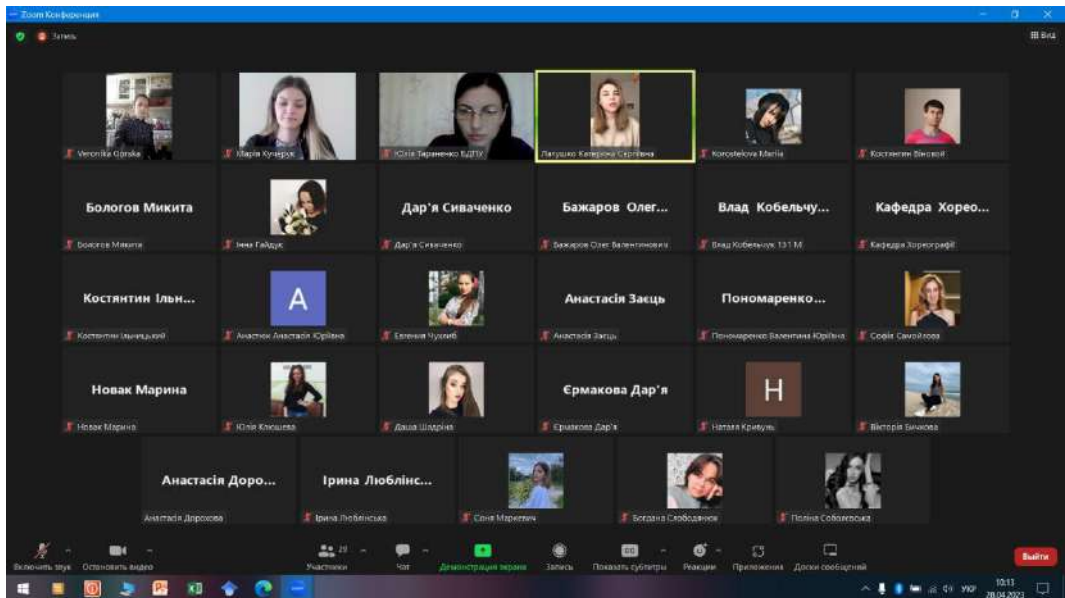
Zoom Конференция

Запись

Вид

Veronika Goraka

Марія Кучерук

Юлія Тараненко БДПУ

Латушко Катерина Сергіївна

Koroshelova Mariia

Костянтин Віковой

Бологов Микита

Бологов Микита

Інна Гайдук

Дар'я Сиваченко

Дар'я Сиваченко

Бажаров Олег...

Бажаров Олег Валентинович

Влад Кобельчу...

Влад Кобельчук 131 М

Кафедра Хорео...

Кафедра Хореографії

Костянтин Ільн...

Костянтин Ільницький

A

Анастасія Анастасія Юріївна

Евгенія Чухліб

Анастасія Заєць

Анастасія Заєць

Пономаренко...

Пономаренко Валентина Юріївна

Софія Самойлова

Новак Марина

Новак Марина

Юлія Клюшева

Даша Шадріна

Єрмакова Дар'я

Єрмакова Дар'я

H

Наталя Кривуль

Вікторія Бичкова

Анастасія Доро...

Анастасія Дорохова

Ірина Люблінс...

Ірина Люблінська

Соня Маркевич

Богдана Слободянюк

Поліна Соболевська

Включить звук

Остановить видео

Участники

Чат

Демонстрация экрана

Запись

Показать субтитры

Реакции

Приложения

Доски сообщений

Выйти

УКР

10:13
28.04.2023